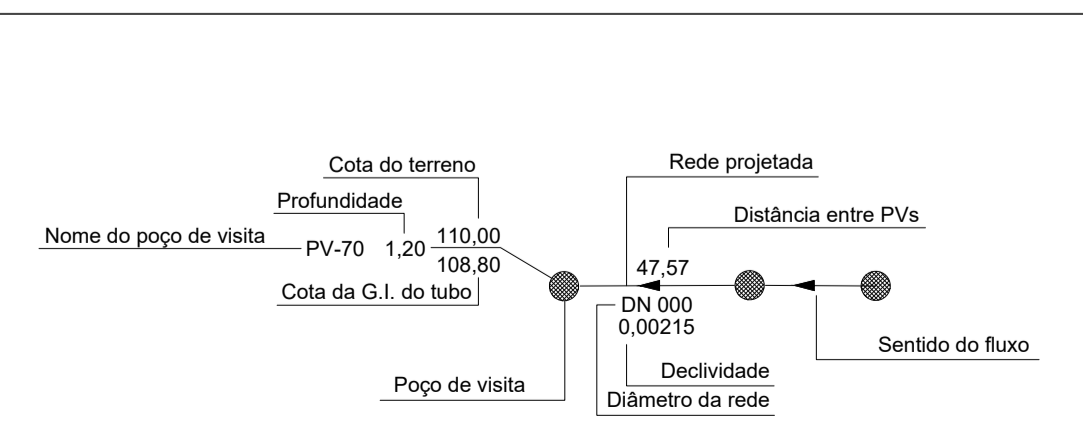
Cota do terreno

Rede projetada

Profundidade

Distância entre PVs

Nome do poço de visita

PV-70 1,20 110,00

108,80

47,57

Cota da G.I. do tubo

DN 000

0,00215

Sentido do fluxo

Declividade

Poço de visita

Diâmetro da rede